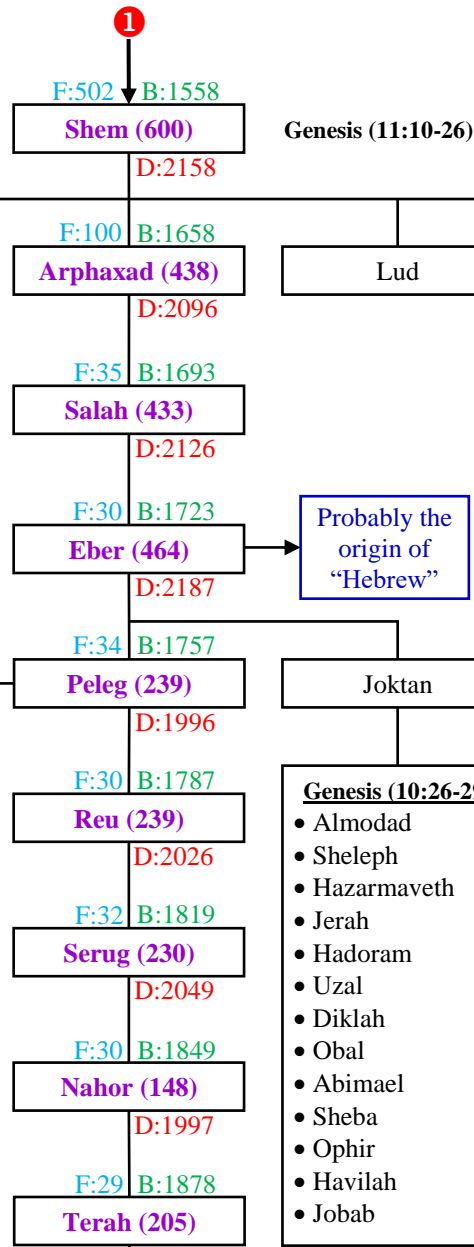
1

F:502 B:1558
Shem (600)
D:2158

Genesis (11:10-26)

F:100 B:1658
Arphaxad (438)
D:2096

Lud

F:35 B:1693
Salah (433)
D:2126

F:30 B:1723
Eber (464)
D:2187

Probably the origin of "Hebrew"

F:34 B:1757
Peleg (239)
D:1996

Joktan

F:30 B:1787
Reu (239)
D:2026

Genesis (10:26-2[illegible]

- Almodad
- Sheleph
- Hazarmaveth
- Jerah
- Hadoram
- Uzal
- Diklah
- Obal
- Abimael
- Sheba
- Ophir
- Havilah
- Jobab

F:32 B:1819
Serug (230)
D:2049

F:30 B:1849
Nahor (148)
D:1997

F:29 B:1878
Terah (205)